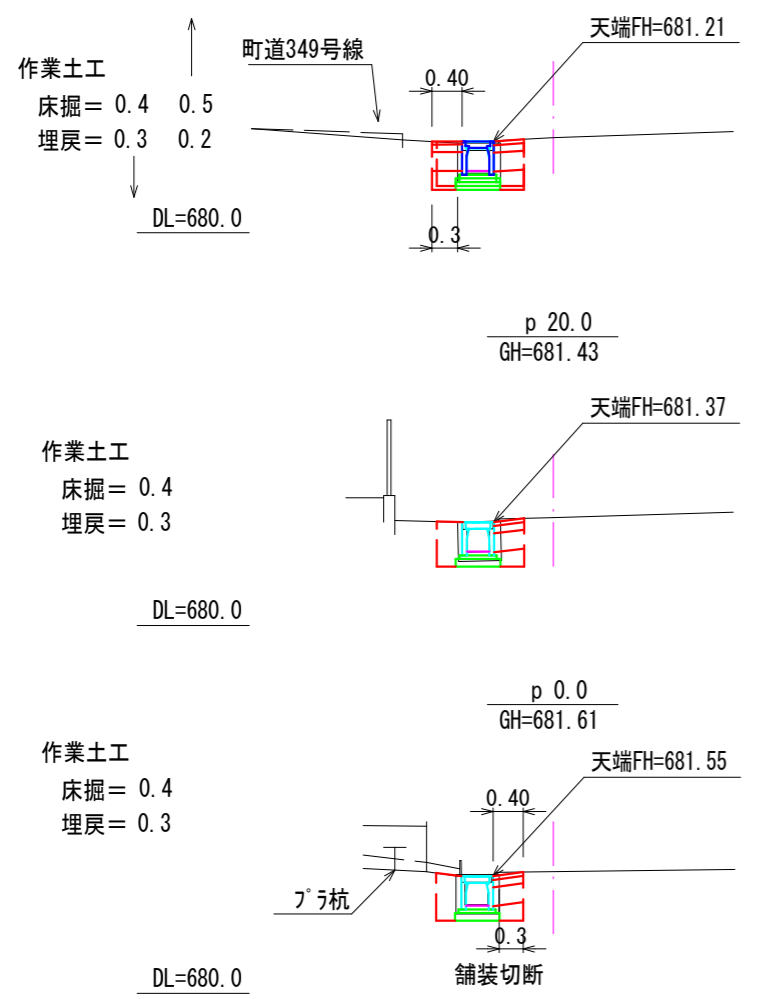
作業土工
床掘＝ 0.4 0.5
埋戻＝ 0.3 0.2

町道349号線

0.40

天端FH=681.21

DL=680.0

0.3

p 20.0
GH=681.43

天端FH=681.37

作業土工
床掘＝ 0.4
埋戻＝ 0.3

DL=680.0

p 0.0
GH=681.61

天端FH=681.55

作業土工
床掘＝ 0.4
埋戻＝ 0.3

0.40

プラ杭

0.3

DL=680.0

舗装切断